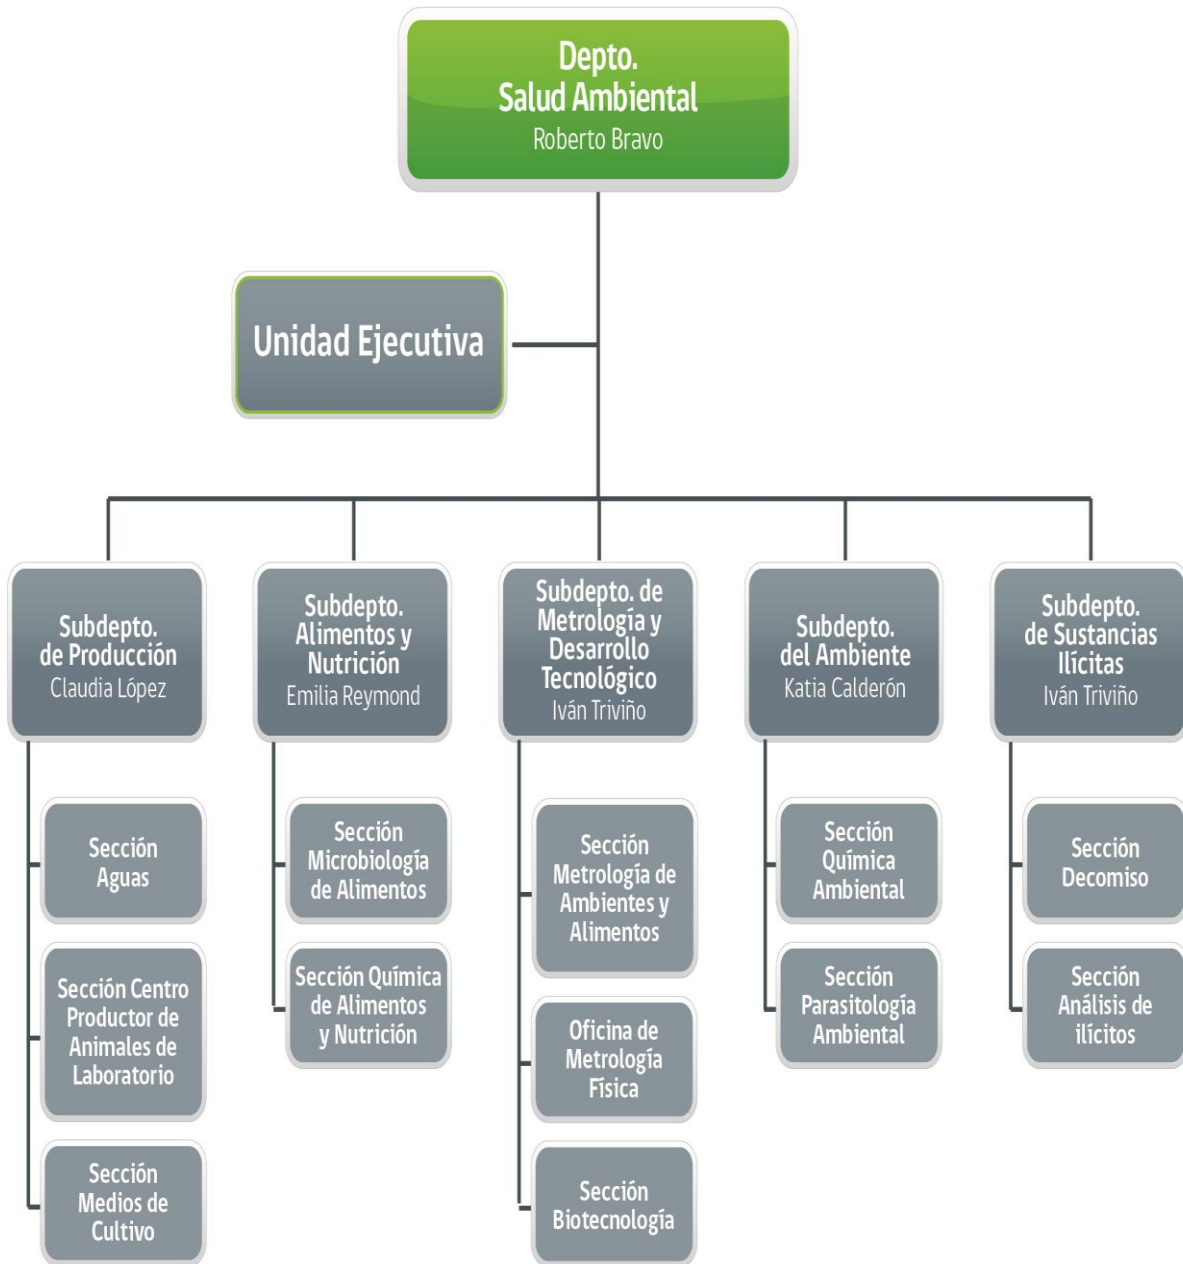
Depto.
Salud Ambiental
Roberto Bravo

Unidad Ejecutiva

Subdepto. de Producción
Claudia López

Sección Aguas

Sección Centro Productor de Animales de Laboratorio

Sección Medios de Cultivo

Subdepto. Alimentos y Nutrición
Emilia Reymond

Sección Microbiología de Alimentos

Sección Química de Alimentos y Nutrición

Subdepto. de Metrología y Desarrollo Tecnológico
Iván Triviño

Sección Metrología de Ambientes y Alimentos

Oficina de Metrología Física

Sección Biotecnología

Subdepto. del Ambiente
Katia Calderón

Sección Química Ambiental

Sección Parasitología Ambiental

Subdepto. de Sustancias Ilícitas
Iván Triviño

Sección Decomiso

Sección Análisis de ilícitos